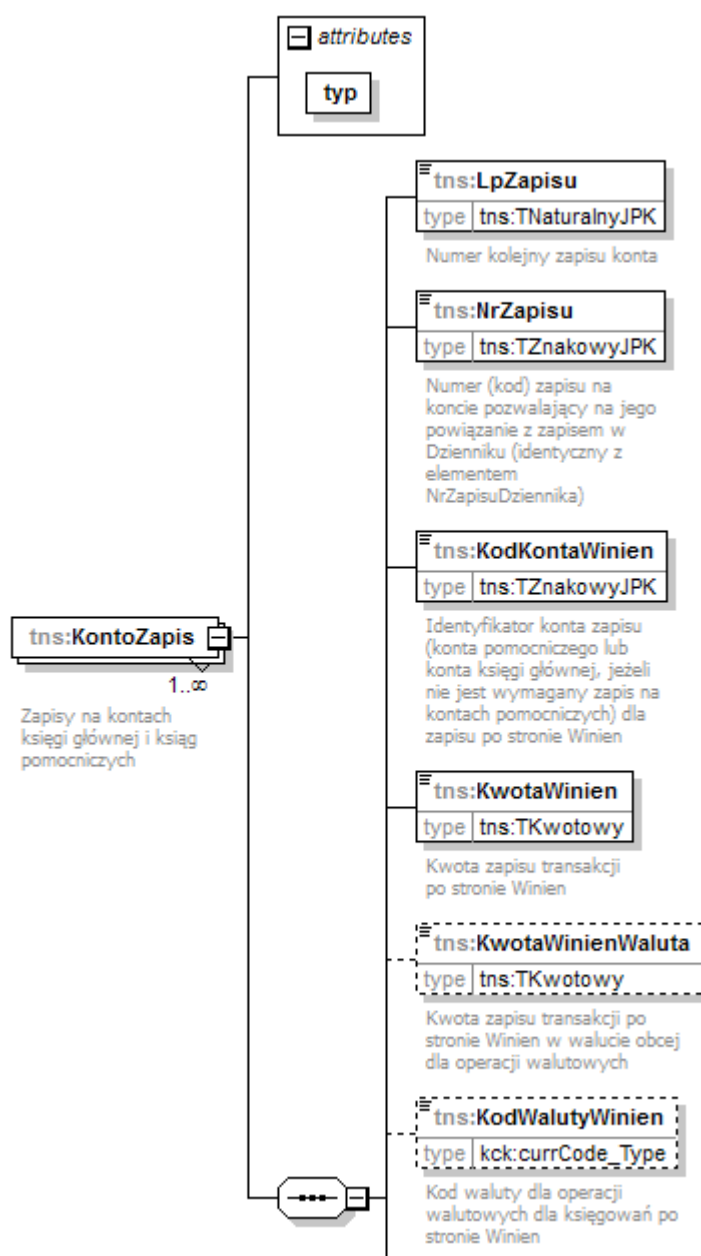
attributes

typ

tns:LpZapisu
type tns:TNaturalnyJPK
Numer kolejny zapisu konta

tns:NrZapisu
type tns:TZnakowyJPK
Numer (kod) zapisu na koncie pozwalający na jego powiązanie z zapisem w Dzienniku (identyczny z elementem NrZapisuDziennika)

tns:KodKontaWinien
type tns:TZnakowyJPK
Identyfikator konta zapisu (konta pomocniczego lub konta księgi głównej, jeżeli nie jest wymagany zapis na kontach pomocniczych) dla zapisu po stronie Winien

tns:KontoZapis
1..∞
Zapisy na kontach księgi głównej i ksiąg pomocniczych

tns:KwotaWinien
type tns:TKwotowy
Kwota zapisu transakcji po stronie Winien

tns:KwotaWinienWaluta
type tns:TKwotowy
Kwota zapisu transakcji po stronie Winien w walucie obcej dla operacji walutowych

tns:KodWalutyWinien
type kck:currCode_Type
Kod waluty dla operacji walutowych dla księgowań po stronie Winien